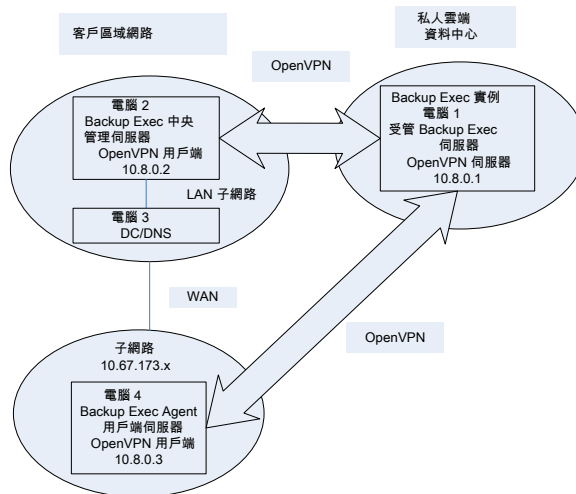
客戶區域網路

私人雲端
資料中心

OpenVPN

電腦 2
Backup Exec 中央管理伺服器
OpenVPN 用戶端
10.8.0.2

Backup Exec 實例
電腦 1
受管 Backup Exec 伺服器
OpenVPN 伺服器
10.8.0.1

LAN 子網路

電腦 3
DC/DNS

WAN

OpenVPN

子網路
10.67.173.x

電腦 4
Backup Exec Agent 用戶端伺服器
OpenVPN 用戶端
10.8.0.3